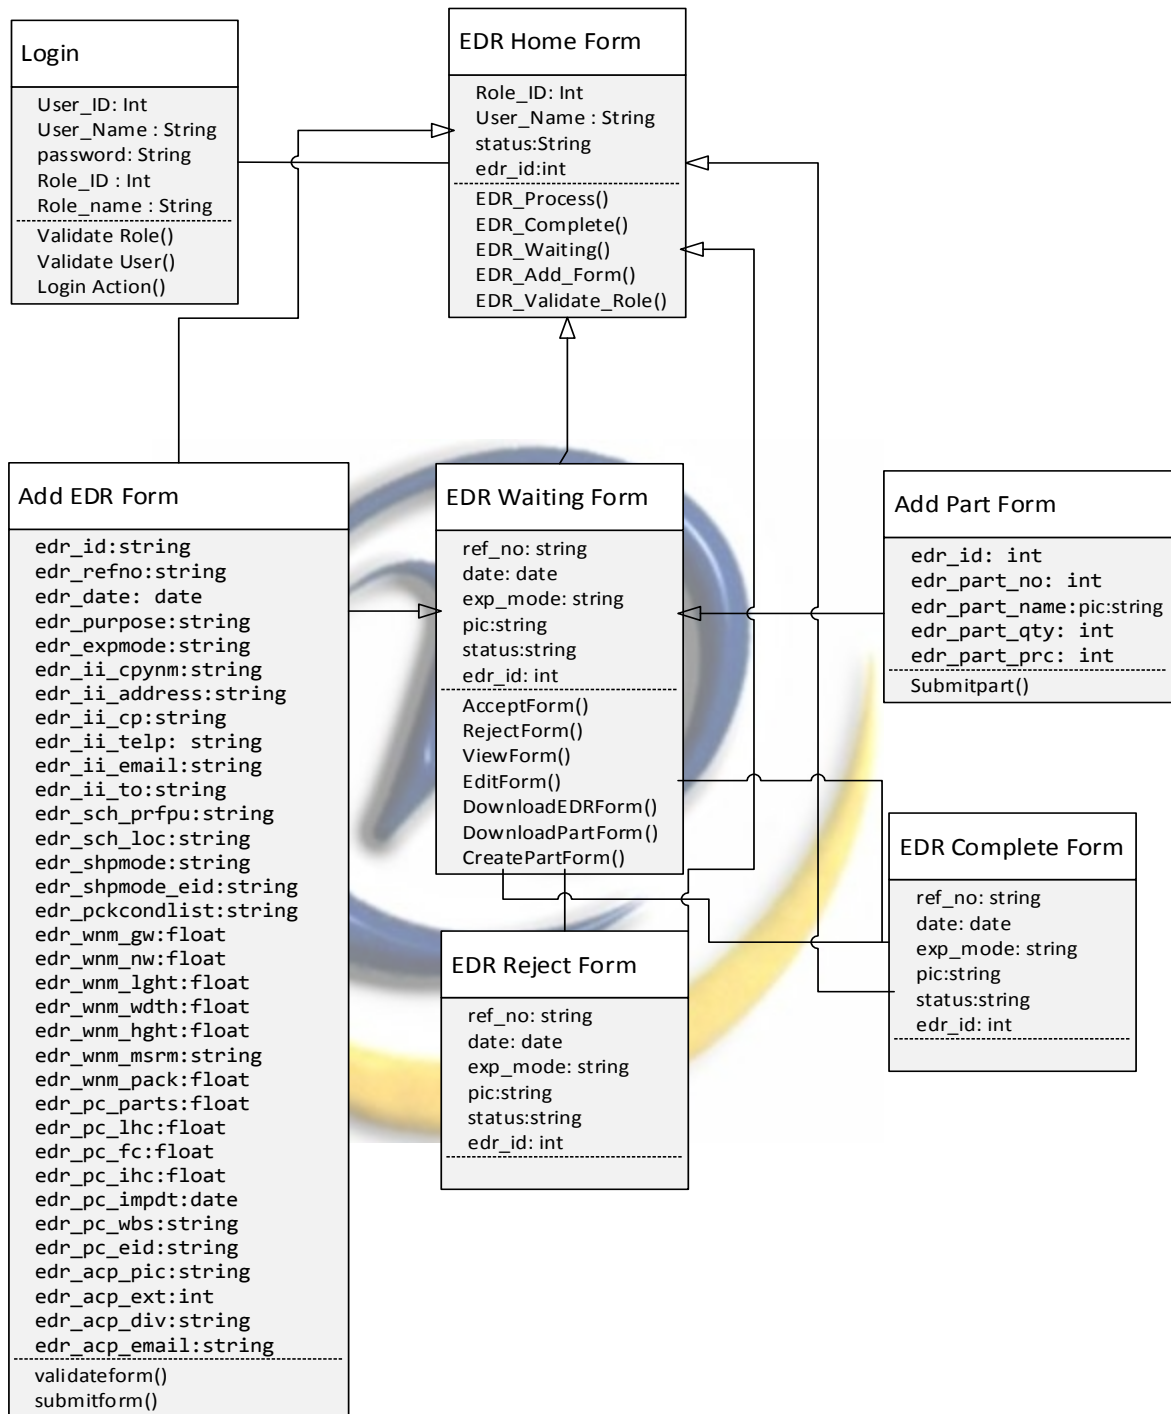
Login

User_ID: Int
User_Name : String
password: String
Role_ID : Int
Role_name : String

Validate Role()
Validate User()
Login Action()

EDR Home Form

Role_ID: Int
User_Name : String
status:String
edr_id:int

EDR_Process()
EDR_Complete()
EDR_Waiting()
EDR_Add_Form()
EDR_Validate_Role()

Add EDR Form

edr_id:string
edr_refno:string
edr_date: date
edr_purpose:string
edr_expmode:string
edr_ii_cpynm:string
edr_ii_address:string
edr_ii_cp:string
edr_ii_telp: string
edr_ii_email:string
edr_ii_to:string
edr_sch_prfpu:string
edr_sch_loc:string
edr_shpmode:string
edr_shpmode_eid:string
edr_pckcondlist:string
edr_wnm_gw:float
edr_wnm_nw:float
edr_wnm_lght:float
edr_wnm_wdth:float
edr_wnm_hght:float
edr_wnm_msrm:string
edr_wnm_pack:float
edr_pc_parts:float
edr_pc_lhc:float
edr_pc_fc:float
edr_pc_ihc:float
edr_pc_impdt:date
edr_pc_wbs:string
edr_pc_eid:string
edr_acp_pic:string
edr_acp_ext:int
edr_acp_div:string
edr_acp_email:string

validateform()
submitform()

EDR Waiting Form

ref_no: string
date: date
exp_mode: string
pic:string
status:string
edr_id: int

AcceptForm()
RejectForm()
ViewForm()
EditForm()
DownloadEDRForm()
DownloadPartForm()
CreatePartForm()

Add Part Form

edr_id: int
edr_part_no: int
edr_part_name:pic:string
edr_part_qty: int
edr_part_prc: int

Submitpart()

EDR Complete Form

ref_no: string
date: date
exp_mode: string
pic:string
status:string
edr_id: int

EDR Reject Form

ref_no: string
date: date
exp_mode: string
pic:string
status:string
edr_id: int